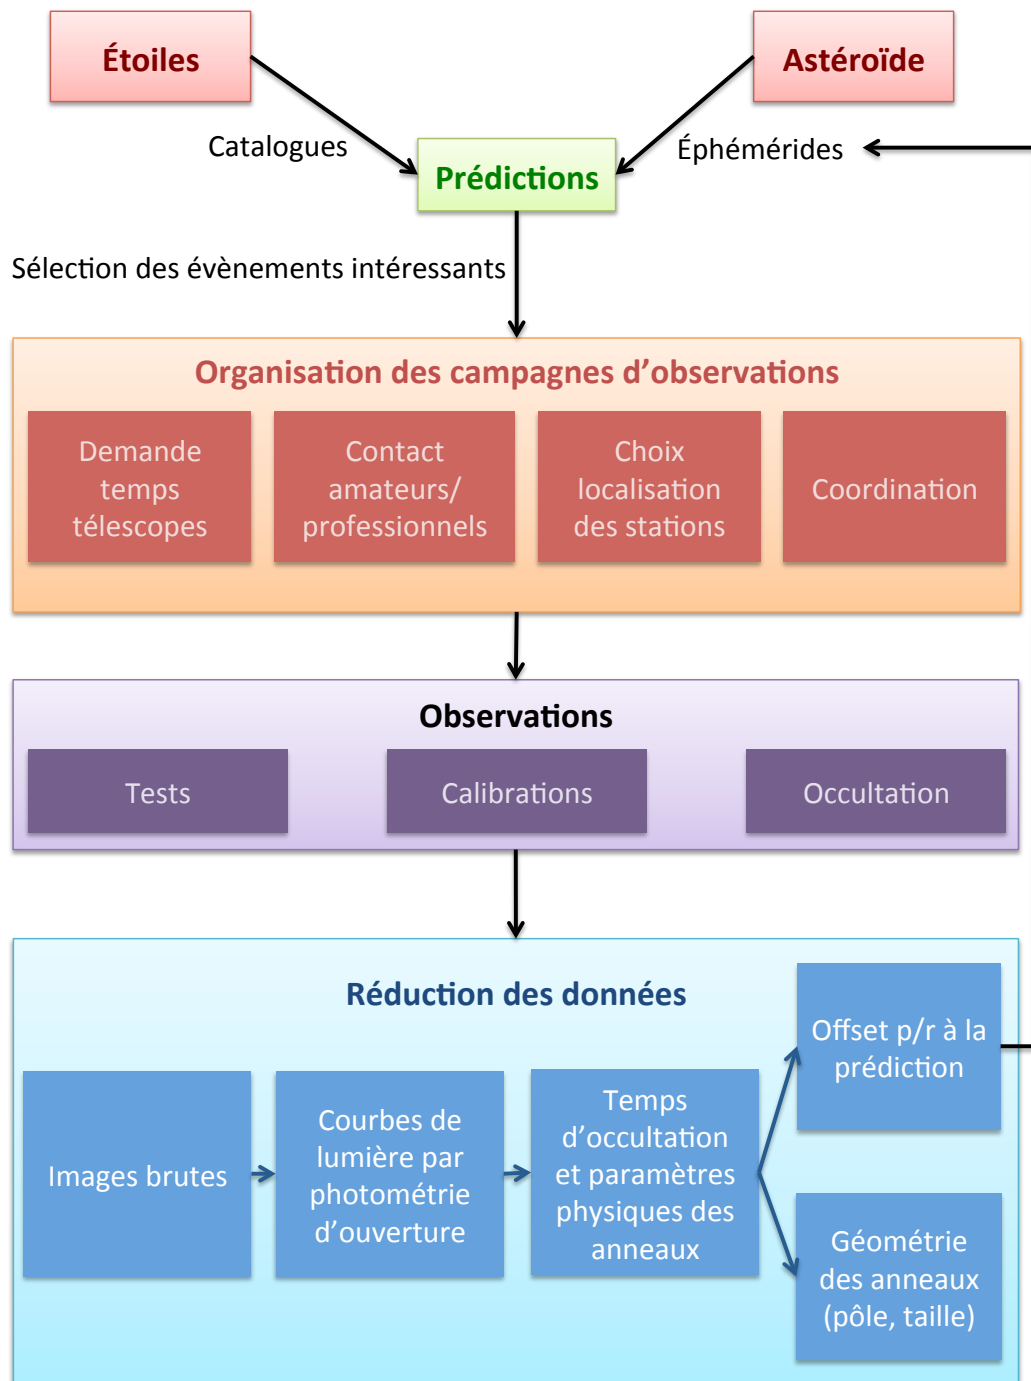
Étoiles

Astéroïde

Catalogues

Prédictions

Éphémérides

Sélection des évènements intéressants

Organisation des campagnes d'observations

Demande temps télescopes

Contact amateurs/ professionnels

Choix localisation des stations

Coordination

Observations

Tests

Calibrations

Occultation

Réduction des données

Images brutes

Courbes de lumière par photométrie d'ouverture

Temps d'occultation et paramètres physiques des anneaux

Offset p/r à la prédiction

Géométrie des anneaux (pôle, taille)